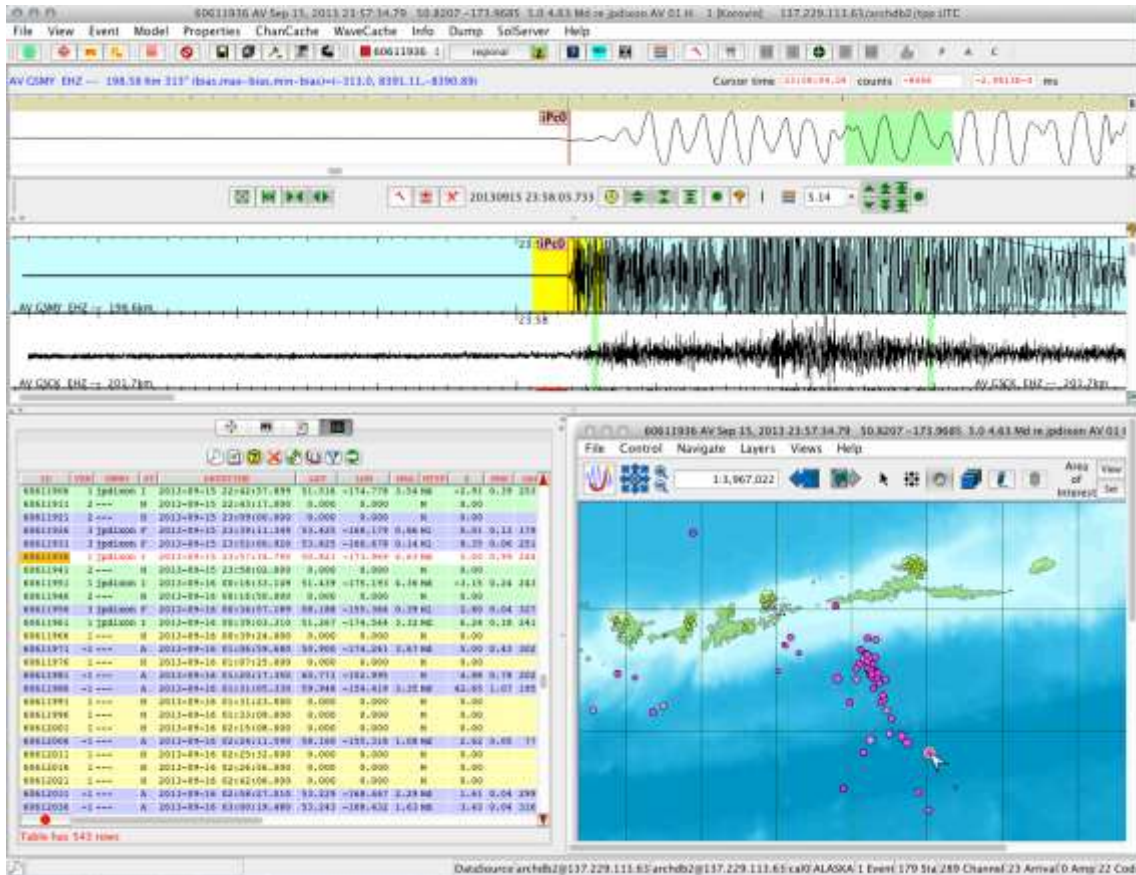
60611936 AV Sep 15, 2013 23:57:34.79 50.8207 -173.9685 5.0 4.63 Md re jpdixon AV 01 H 1 [Kororio] 137.229.111.65/archdb2/tpp UTC

File View Event Model Properties ChanCache WaveCache Info Dump SolServer Help

60611936 1 regional

AV GSMY EHZ — 198.58 km 315° (bias,max-bias,min-bias)=(-313.0, 8391.11,-8390.89)

Cursor time 23:58:04.34 counts -8486 -1.99138-3 ms

iPc0

20130915 23:58:05.733 5.14

23 iPc0

AV GSMY EHZ — 198.6km

23:58

AV GSCK EHZ — 201.7km

AV GSCK EHZ — 201.7km

| ID | VER | ORGN | ST | DATETIME | LAT | LON | MAG | MTYP | Z | RMS | GAP |
|---|---|---|---|---|---|---|---|---|---|---|---|
| 60611909 | 1 jpdixon | I | | 2013-09-15 22:42:37.899 | 51.316 | -174.779 | 3.54 Md | | -2.91 | 0.39 | 253 |
| 60611911 | 2 --- | | H | 2013-09-15 22:43:17.890 | 0.000 | 0.000 | | H | 0.00 | | |
| 60611921 | 2 --- | | H | 2013-09-15 23:09:00.890 | 0.000 | 0.000 | | H | 0.00 | | |
| 60611926 | 1 jpdixon | F | | 2013-09-15 23:39:11.240 | 53.925 | -168.179 | 0.86 Ml | | 8.81 | 0.12 | 178 |
| 60611931 | 1 jpdixon | F | | 2013-09-15 23:51:08.820 | 53.925 | -166.678 | 0.14 Ml | | 8.35 | 0.06 | 251 |
| 60611936 | 1 jpdixon | I | | 2013-09-15 23:57:34.790 | 50.821 | -173.969 | 4.63 Md | | 5.00 | 0.99 | 244 |
| 60611941 | 2 --- | | H | 2013-09-15 23:58:02.890 | 0.000 | 0.000 | | H | 0.00 | | |
| 60611951 | 1 jpdixon | I | | 2013-09-16 00:16:33.109 | 51.439 | -175.193 | 4.36 Md | | -3.15 | 0.24 | 243 |
| 60611946 | 2 --- | | H | 2013-09-16 00:10:50.890 | 0.000 | 0.000 | | H | 0.00 | | |
| 60611956 | 1 jpdixon | F | | 2013-09-16 00:36:07.289 | 58.188 | -155.366 | 0.39 Ml | | 2.80 | 0.04 | 327 |
| 60611961 | 1 jpdixon | I | | 2013-09-16 00:39:03.210 | 51.267 | -174.564 | 3.32 Md | | 6.24 | 0.18 | 241 |
| 60611966 | 1 --- | | H | 2013-09-16 00:39:24.890 | 0.000 | 0.000 | | H | 0.00 | | |
| 60611971 | -1 --- | | A | 2013-09-16 01:06:59.685 | 59.906 | -174.261 | 2.67 Md | | 5.00 | 0.43 | 302 |
| 60611976 | 1 --- | | H | 2013-09-16 01:07:25.890 | 0.000 | 0.000 | | H | 0.00 | | |
| 60611981 | -1 --- | | A | 2013-09-16 01:20:17.390 | 60.771 | -152.995 | | H | 4.88 | 0.78 | 202 |
| 60611986 | -1 --- | | A | 2013-09-16 01:31:05.130 | 59.948 | -154.419 | 1.35 Ml | | 42.65 | 1.07 | 195 |
| 60611991 | 1 --- | | H | 2013-09-16 01:31:23.890 | 0.000 | 0.000 | | H | 0.00 | | |
| 60611996 | 1 --- | | H | 2013-09-16 01:33:08.890 | 0.000 | 0.000 | | H | 0.00 | | |
| 60612001 | 1 --- | | H | 2013-09-16 02:15:08.890 | 0.000 | 0.000 | | H | 0.00 | | |
| 60612006 | -1 --- | | A | 2013-09-16 02:24:11.590 | 58.166 | -155.310 | 1.08 Ml | | 2.62 | 0.05 | 77 |
| 60612011 | 1 --- | | H | 2013-09-16 02:25:52.890 | 0.000 | 0.000 | | H | 0.00 | | |
| 60612016 | 1 --- | | H | 2013-09-16 02:26:06.890 | 0.000 | 0.000 | | H | 0.00 | | |
| 60612021 | 1 --- | | H | 2013-09-16 02:42:06.890 | 0.000 | 0.000 | | H | 0.00 | | |
| 60612031 | -1 --- | | A | 2013-09-16 02:58:27.535 | 53.229 | -168.667 | 2.29 Md | | 1.61 | 0.04 | 299 |
| 60612036 | -1 --- | | A | 2013-09-16 03:00:13.480 | 53.243 | -168.432 | 1.63 Md | | 1.42 | 0.04 | 318 |

Table has 543 rows

60611936 AV Sep 15, 2013 23:57:34.79 50.8207 -173.9685 5.0 4.63 Md re jpdixon AV 01 I

File Control Navigate Layers Views Help

1:3,967,022

Area of Interest

View

Set

DataSource:archdb2@137.229.111.65 archdb2@137.229.111.65 calt ALASKA 1 Event 179 Sta 289 Channel 23 Arrival 0 Amp 22 Cod